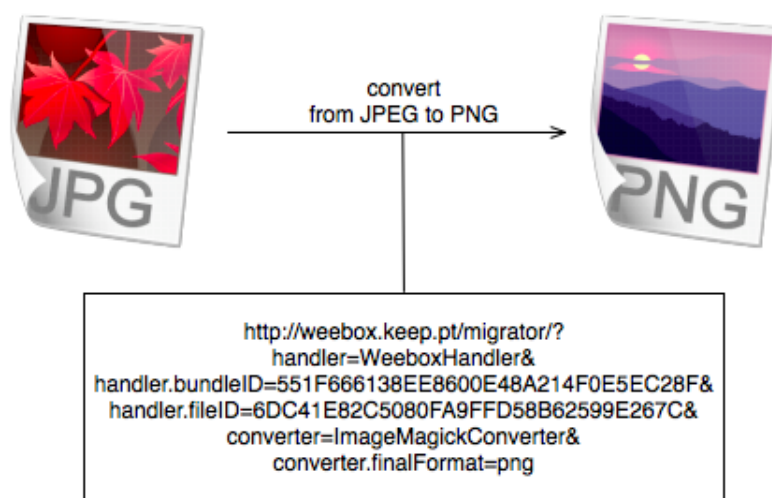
JPG

convert
from JPEG to PNG

PNG

http://weebox.keep.pt/migrator/?
handler=WeeboxHandler&
handler.bundleID=551F666138EE8600E48A214F0E5EC28F&
handler.fileID=6DC41E82C5080FA9FFD58B62599E267C&
converter=ImageMagickConverter&
converter.finalFormat=png